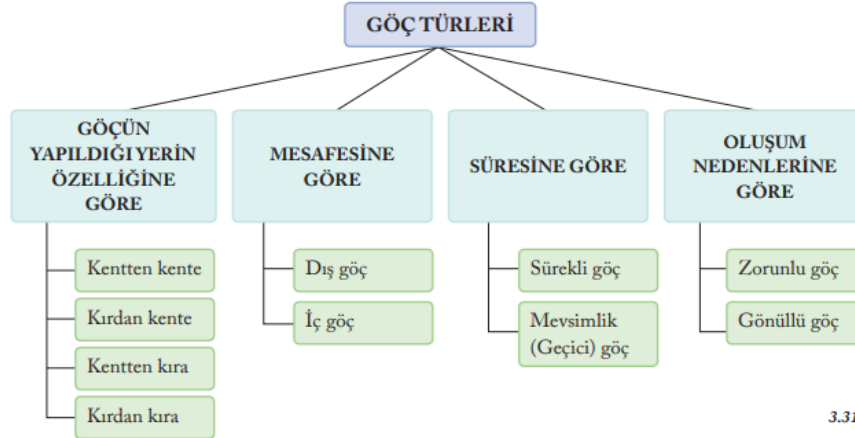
GÖÇ TÜRLERİ

GÖÇÜN YAPILDIĞI YERİN ÖZELLİĞİNE GÖRE

Kentten kente

Kırdan kente

Kentten kıra

Kırdan kıra

MESAFESİNE GÖRE

Dış göç

İç göç

SÜRESİNE GÖRE

Sürekli göç

Mevsimlik (Geçici) göç

OLUŞUM NEDENLERİNE GÖRE

Zorunlu göç

Gönüllü göç

3.31